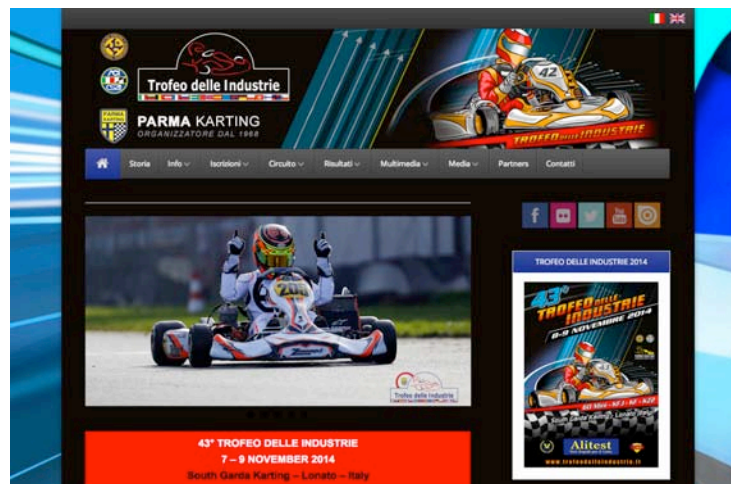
Trofeo delle Industrie

PARMA KARTING
ORGANIZZATORE DAL 1968

42

TROFEO DELLE INDUSTRIE

Storia Info Iscrizioni Circuito Risultati Multimedia Media Partners Contatti

TROFEO DELLE INDUSTRIE 2014

43° TROFEO DELLE INDUSTRIE
8-9 NOVEMBRE 2014

Alitest

www.trofeodelleindustrie.it

43° TROFEO DELLE INDUSTRIE
7 – 9 NOVEMBER 2014
South Garda Karting – Lonato – Italy